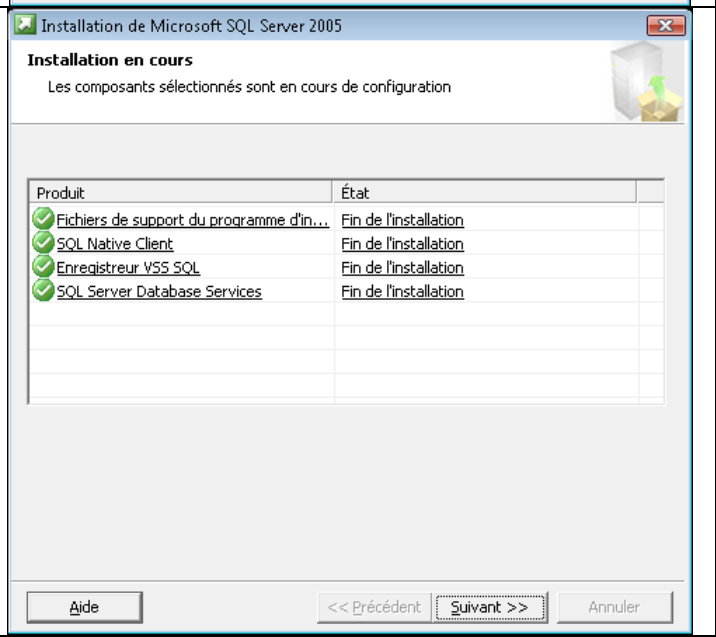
Installation de Microsoft SQL Server 2005

Installation en cours

Les composants sélectionnés sont en cours de configuration

| Produit | État |
|---|---|
| Fichiers de support du programme d'in... | Fin de l'installation |
| SQL Native Client | Fin de l'installation |
| Enregistreur VSS SQL | Fin de l'installation |
| SQL Server Database Services | Fin de l'installation |

Aide

<< Précédent

Suivant >>

Annuler